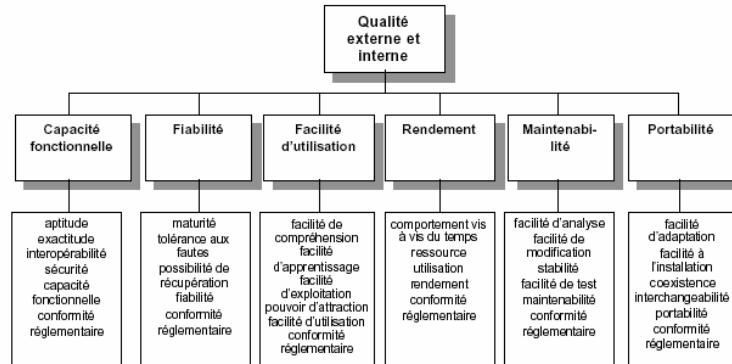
Qualité externe et interne

Capacité fonctionnelle

aptitude
exactitude
interopérabilité
sécurité
capacité fonctionnelle
conformité réglementaire

Fiabilité

maturité
tolérance aux fautes
possibilité de récupération
fiabilité
conformité réglementaire

Facilité d'utilisation

facilité de compréhension
facilité d'apprentissage
facilité d'exploitation
pouvoir d'attraction
facilité d'utilisation
conformité réglementaire

Rendement

comportement vis à vis du temps
ressource utilisation
rendement
conformité réglementaire

Maintenabilité

facilité d'analyse
facilité de modification
stabilité
facilité de test
maintenabilité
conformité réglementaire

Portabilité

facilité d'adaptation
facilité à l'installation
coexistence
interchangeabilité
portabilité
conformité réglementaire